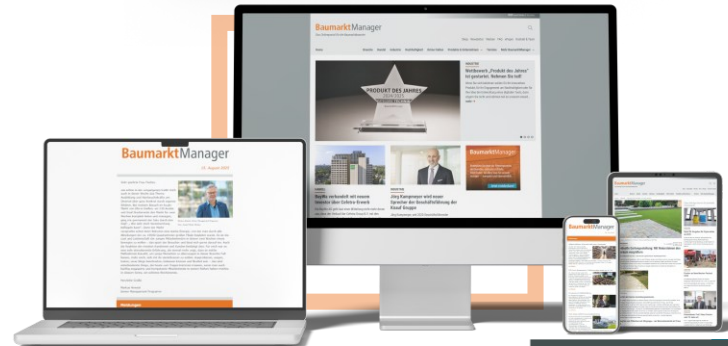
BaumarktManager

Wettbewerb „Produkt des Jahres" ist gestartet: Nehmen Sie teil!

PRODUKT DES JAHRES

Jörg Kampmeyer wird neuer Sprecher der Geschäftsführung der

BaumarktManager

BaumarktManager

BaumarktManager

BaumarktManager